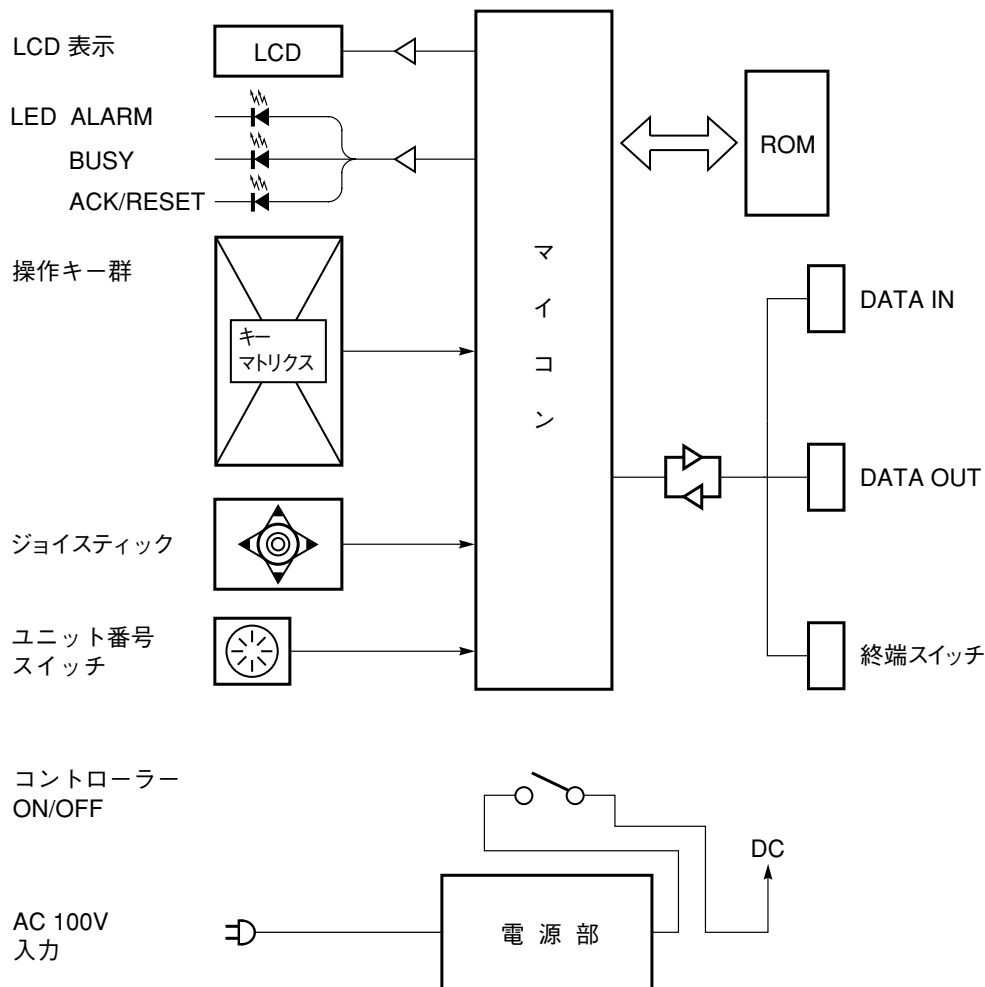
LCD 表示

LCD

LED ALARM

BUSY

ACK/RESET

ROM

操作キー群

キー
マトリクス

マ
イ
コ
ン

DATA IN

DATA OUT

ジョイスティック

ユニット番号
スイッチ

終端スイッチ

コントローラー
ON/OFF

DC

AC 100V
入力

電 源 部